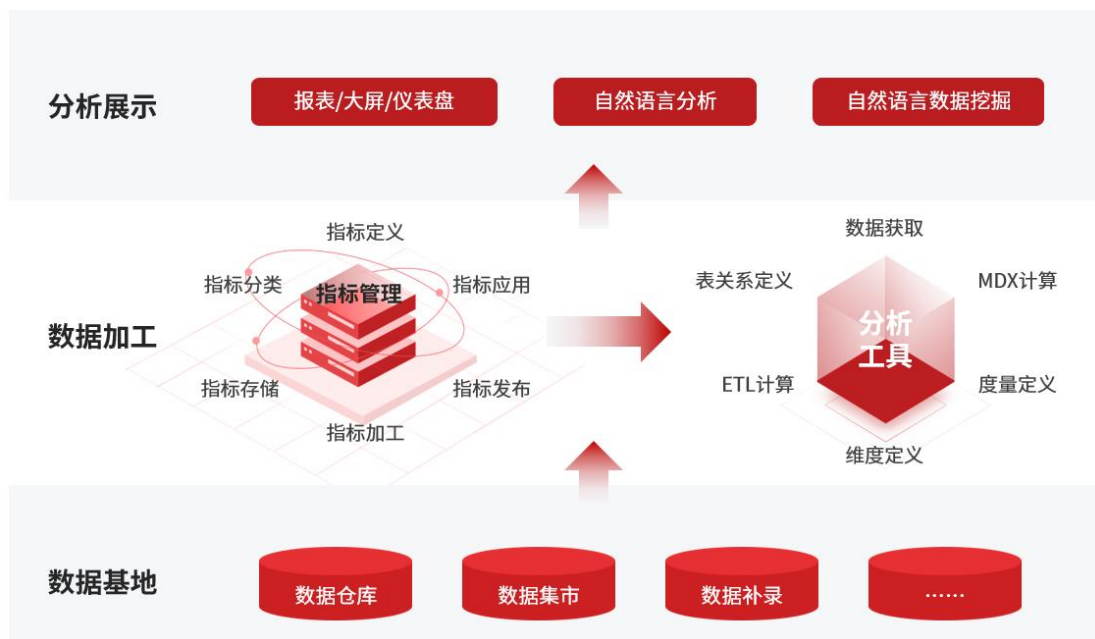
分析展示

报表/大屏/仪表盘

自然语言分析

自然语言数据挖掘

数据加工

指标定义

指标分类

指标管理

指标应用

指标存储

指标发布

指标加工

数据获取

表关系定义

MDX计算

分析工具

ETL计算

度量定义

维度定义

数据基地

数据仓库

数据集市

数据补录

……